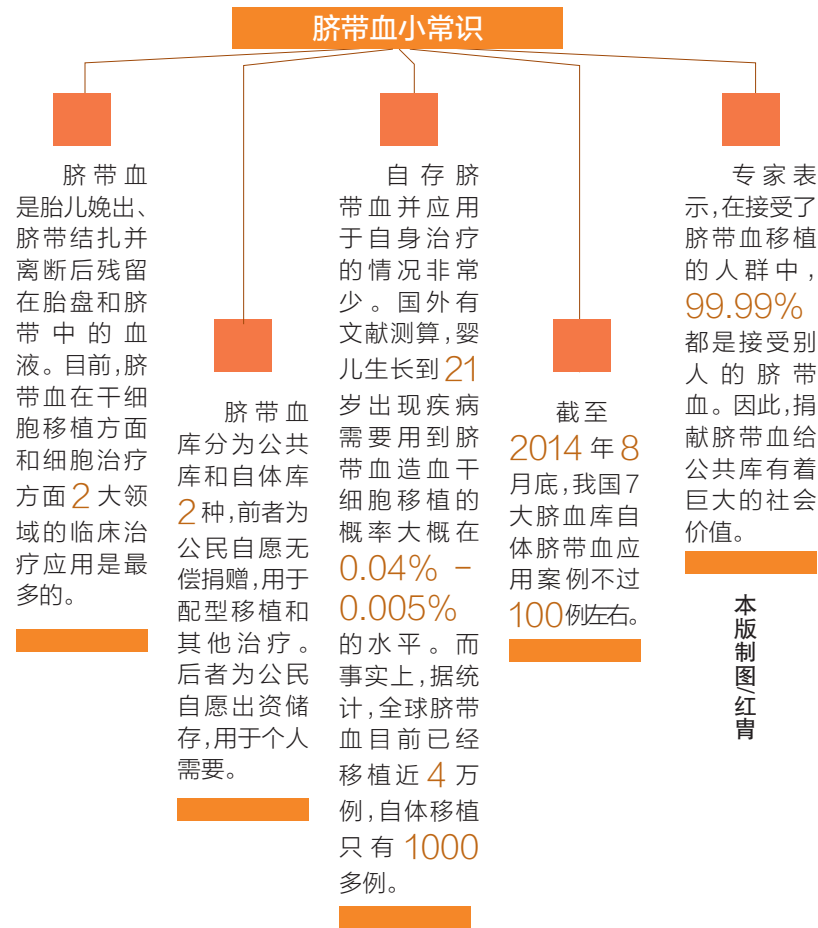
脐带血小常识

脐带血是胎儿娩出、脐带结扎并离断后残留在胎盘和脐带中的血液。目前,脐带血在干细胞移植方面和细胞治疗方面2大领域的临床治疗应用是最多的。

脐带血库分为公共库和自体库2种,前者为公民自愿无偿捐赠,用于配型移植和其他治疗。后者为公民自愿出资储存,用于个人需要。

自存脐带血并应用于自身治疗的情况非常少。国外有文献测算,婴儿生长到21岁出现疾病需要用到脐带血造血干细胞移植的概率大概在0.04%－0.005%的水平。而事实上,据统计,全球脐带血目前已经移植近4万例,自体移植只有1000多例。

截至2014年8月底,我国7大脐血库自体脐带血应用案例不过100例左右。

专家表示,在接受了脐带血移植的人群中,99.99%都是接受别人的脐带血。因此,捐献脐带血给公共库有着巨大的社会价值。

本版制图/红胄